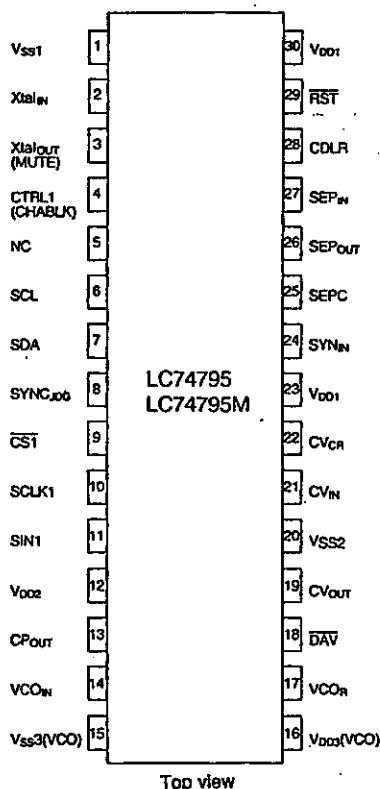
$V_{SS1}$ 1
$Xtal_{IN}$ 2
$Xtal_{OUT}$ (MUTE) 3
CTRL1 (CHABLK) 4
NC 5
SCL 6
SDA 7
$SYNC_{JDG}$ 8
$\overline{CS1}$ 9
SCLK1 10
SIN1 11
$V_{DD2}$ 12
$CP_{OUT}$ 13
$VCO_{IN}$ 14
$V_{SS}3(VCO)$ 15

30 $V_{DD1}$
29 $\overline{RST}$
28 CDLR
27 $SEP_{IN}$
26 $SEP_{OUT}$
25 SEPC
24 $SYN_{IN}$
23 $V_{DD1}$
22 $CV_{CR}$
21 $CV_{IN}$
20 VSS2
19 $CV_{OUT}$
18 $\overline{DAV}$
17 $VCO_{R}$
16 $V_{DD3}(VCO)$

LC74795
LC74795M

Top view